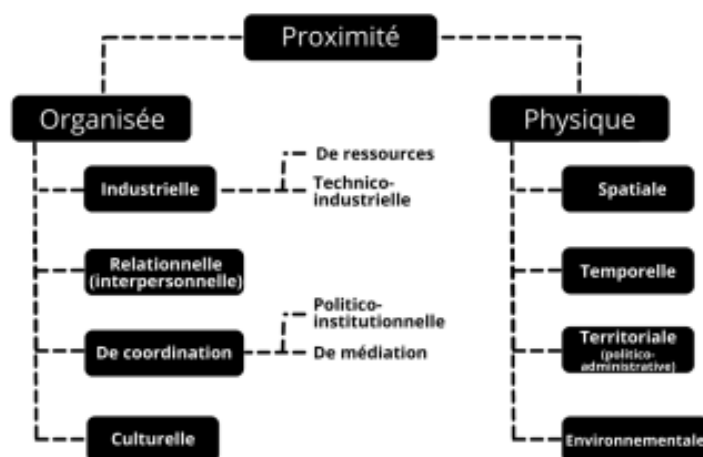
Proximité

Organisée

Industrielle

De ressources

Technico-industrielle

Relationnelle (interpersonnelle)

De coordination

Politico-institutionnelle

De médiation

Culturelle

Physique

Spatiale

Temporelle

Territoriale (politico-administrative)

Environnementale